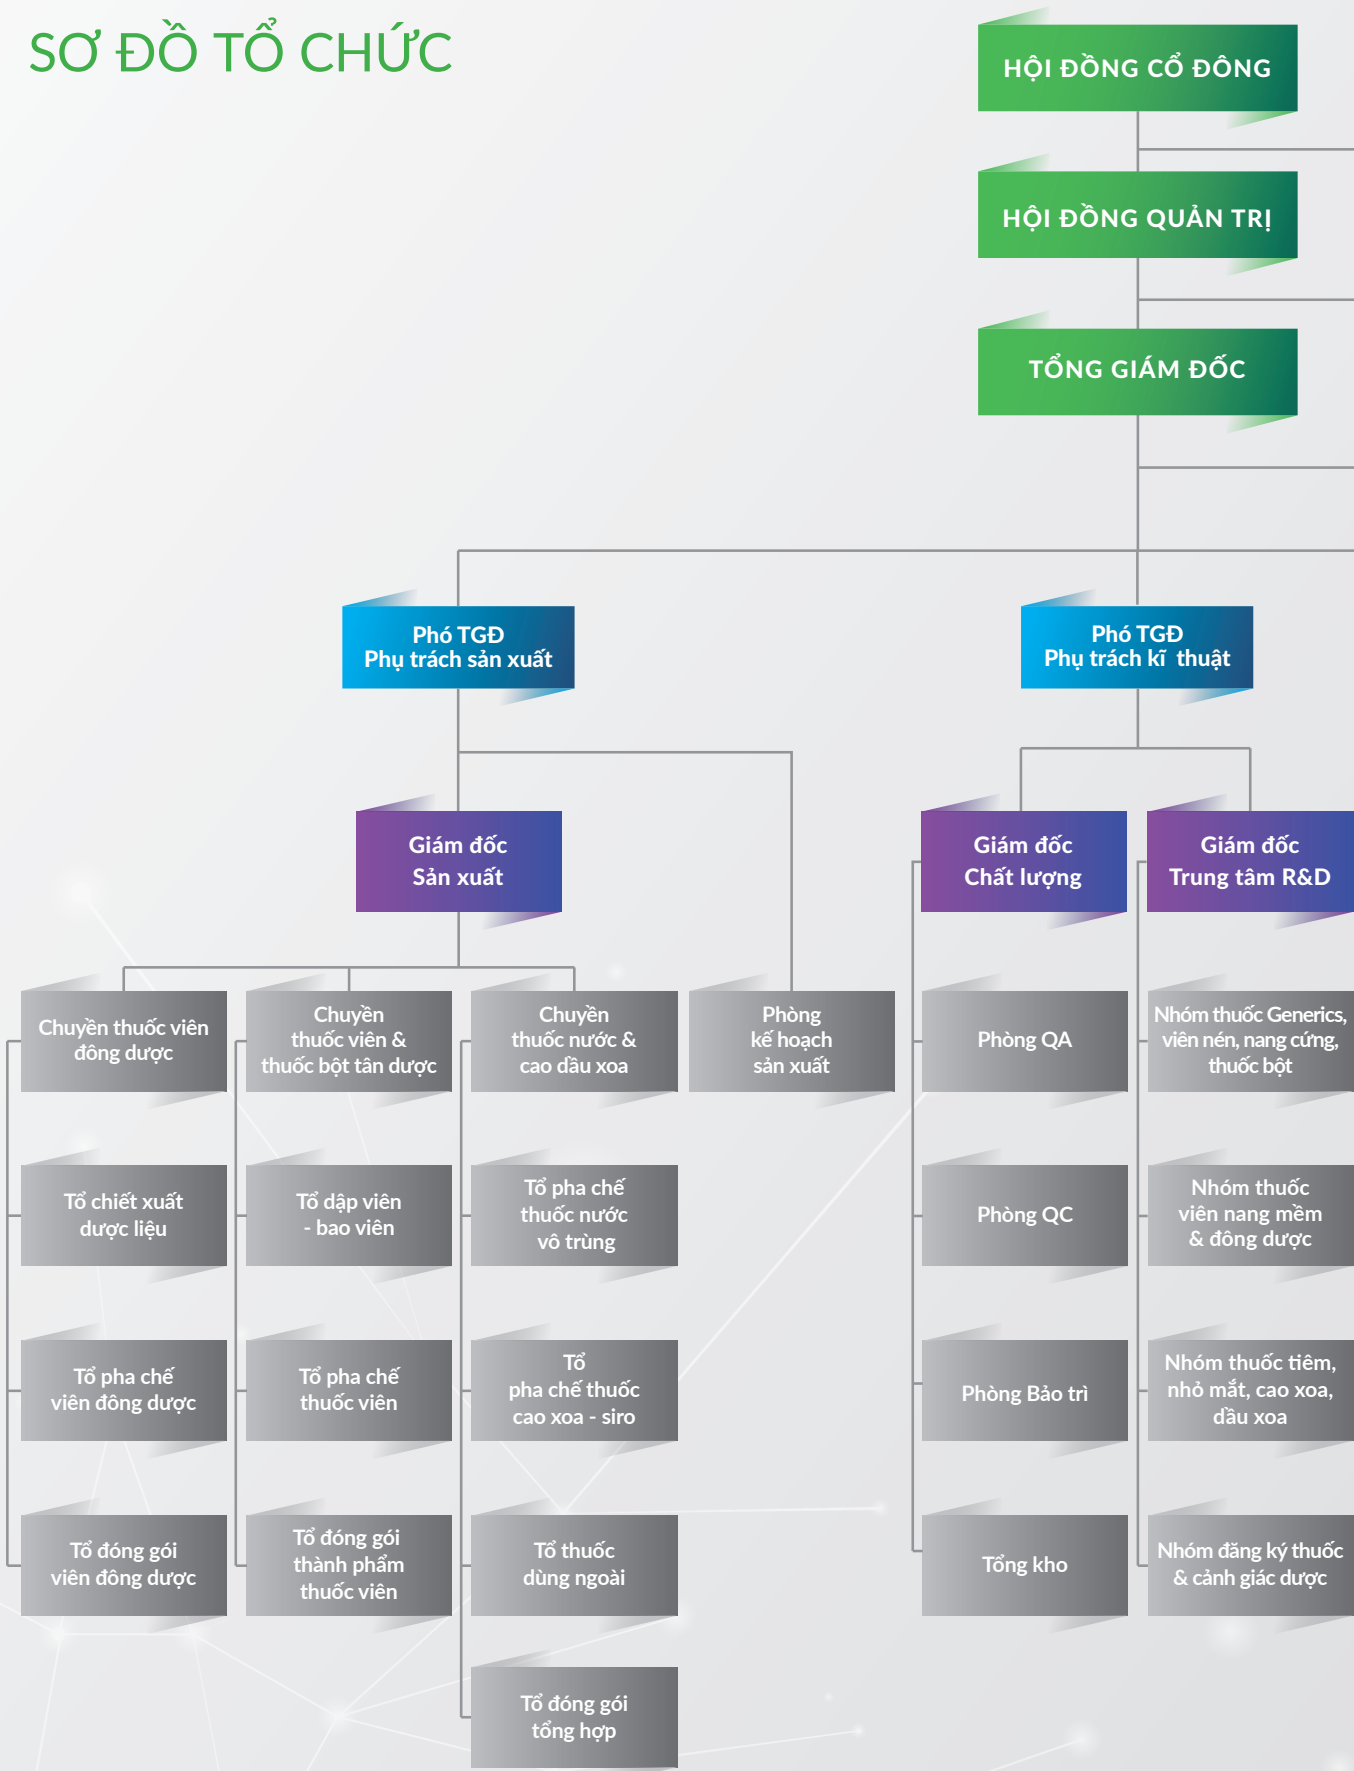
SƠ ĐỒ TỔ CHỨC

HỘI ĐỒNG CỔ ĐÔNG

HỘI ĐỒNG QUẢN TRỊ

TỔNG GIÁM ĐỐC

Phó TGĐ
Phụ trách sản xuất

Phó TGĐ
Phụ trách kĩ thuật

Giám đốc
Sản xuất

Giám đốc
Chất lượng

Giám đốc
Trung tâm R&D

Chuyền thuốc viên đông dược

Chuyền thuốc viên & thuốc bột tân dược

Chuyền thuốc nước & cao dầu xoa

Phòng kế hoạch sản xuất

Phòng QA

Nhóm thuốc Generics, viên nén, nang cứng, thuốc bột

Tổ chiết xuất dược liệu

Tổ dập viên - bao viên

Tổ pha chế thuốc nước vô trùng

Phòng QC

Nhóm thuốc viên nang mềm & đông dược

Tổ pha chế viên đông dược

Tổ pha chế thuốc viên

Tổ pha chế thuốc cao xoa - siro

Phòng Bảo trì

Nhóm thuốc tiêm, nhỏ mắt, cao xoa, dầu xoa

Tổ đóng gói viên đông dược

Tổ đóng gói thành phẩm thuốc viên

Tổ thuốc dùng ngoài

Tổng kho

Nhóm đăng ký thuốc & cảnh giác dược

Tổ đóng gói tổng hợp